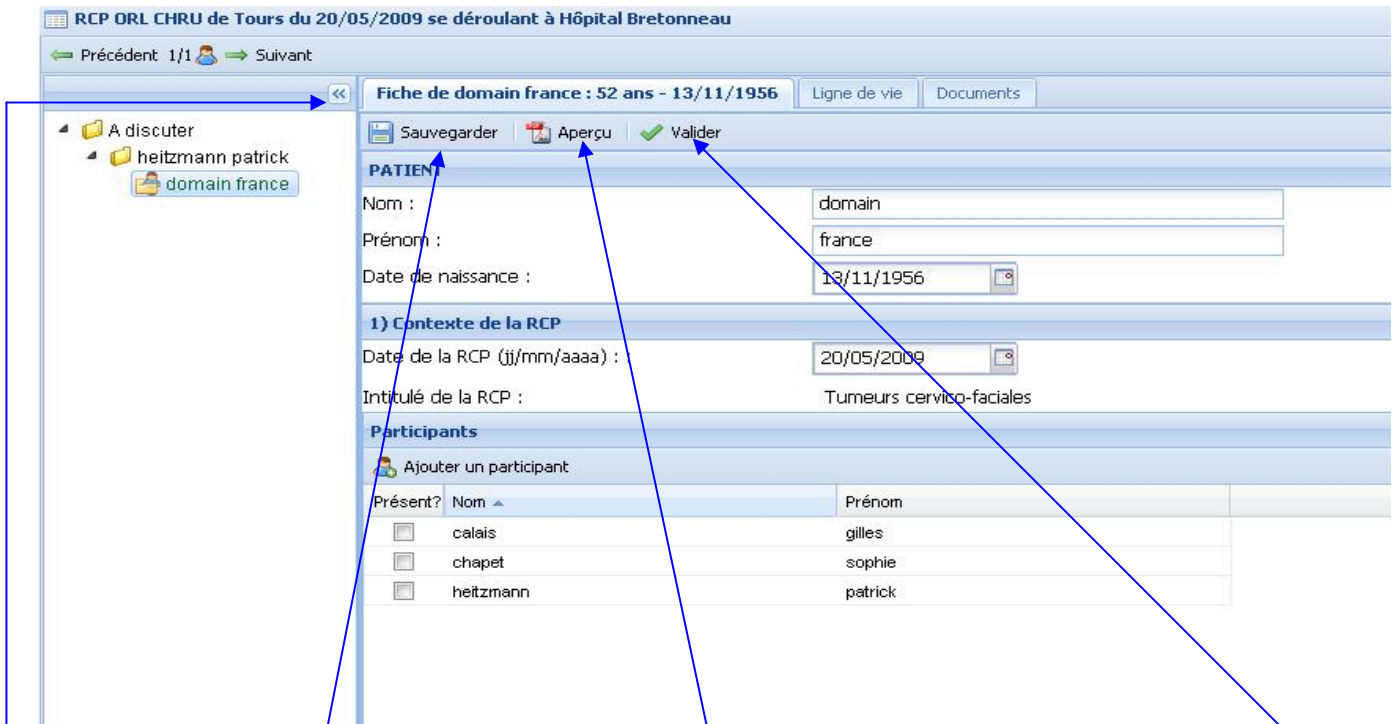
RCP ORL CHRU de Tours du 20/05/2009 se déroulant à Hôpital Bretonneau

Précédent 1/1 Suivant

«

A discuter
heitzmann patrick
domain france

Fiche de domain france : 52 ans - 13/11/1956 | Ligne de vie | Documents

Sauvegarder | Aperçu | Valider

PATIENT

Nom : domain
Prénom : france
Date de naissance : 13/11/1956

1) Contexte de la RCP

Date de la RCP (jj/mm/aaaa) : 20/05/2009
Intitulé de la RCP : Tumeurs cervico-faciales

Participants

Ajouter un participant

| Présent? | Nom | Prénom |
|---|---|---|
| | calais | gilles |
| | chapet | sophie |
| | heitzmann | patrick |